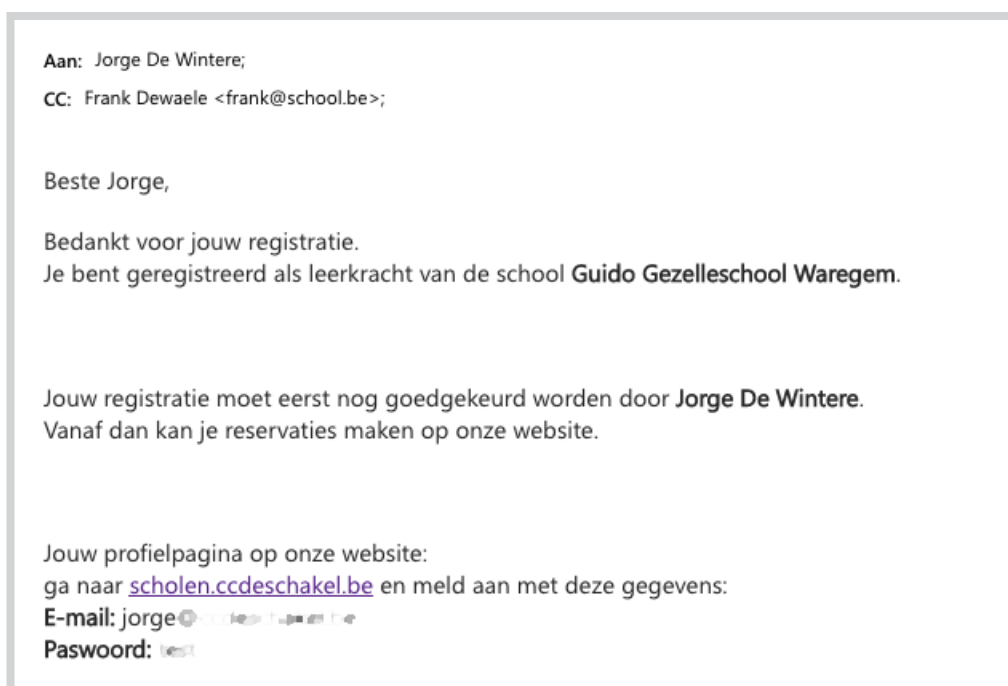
Aan: Jorge De Wintere;

CC: Frank Dewaele <frank@school.be>;

Beste Jorge,

Bedankt voor jouw registratie.
Je bent geregistreerd als leerkracht van de school **Guido Gezelleschool Waregem**.

Jouw registratie moet eerst nog goedgekeurd worden door **Jorge De Wintere**.
Vanaf dan kan je reservaties maken op onze website.

Jouw profielpagina op onze website:
ga naar scholen.ccdeschakel.be en meld aan met deze gegevens:
**E-mail:** jorge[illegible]
**Paswoord:** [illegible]